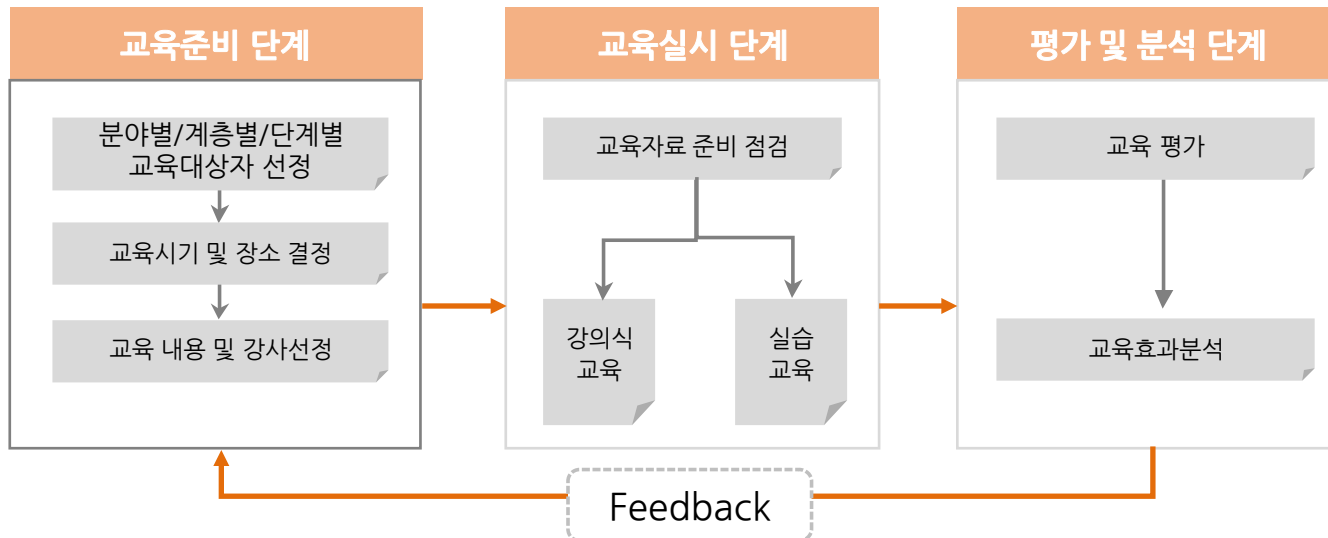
교육준비 단계

분야별/계층별/단계별 교육대상자 선정

교육시기 및 장소 결정

교육 내용 및 강사선정

교육실시 단계

교육자료 준비 점검

강의식 교육

실습 교육

평가 및 분석 단계

교육 평가

교육효과분석

Feedback